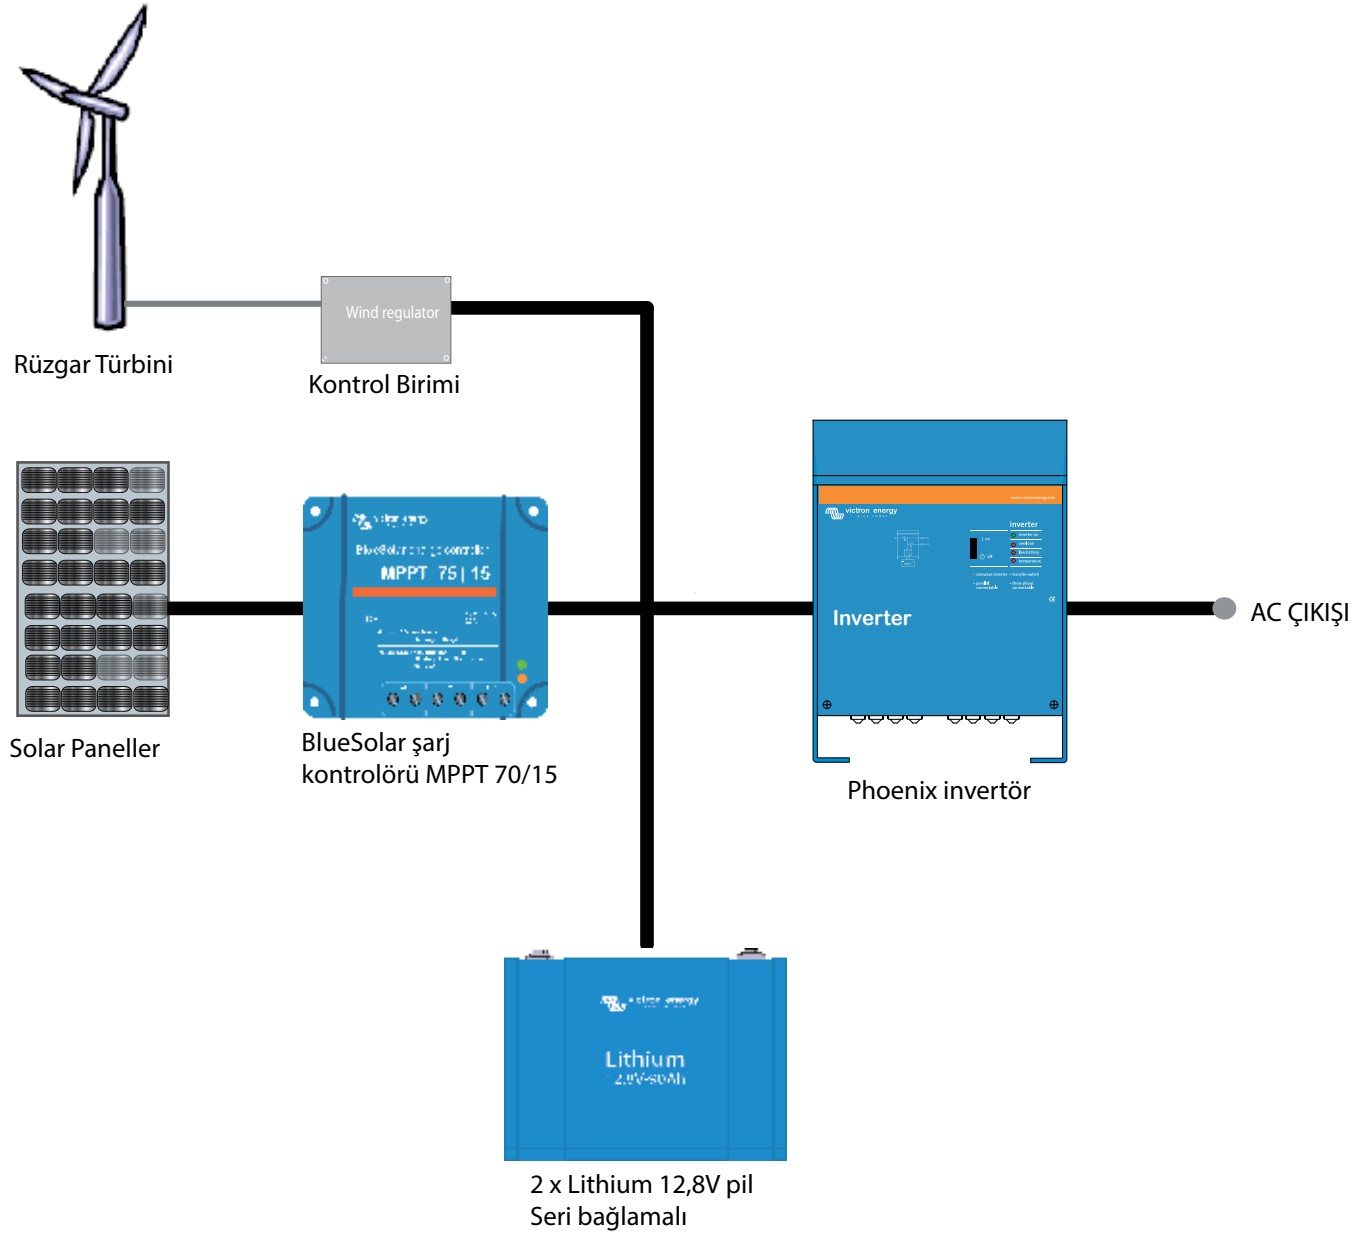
Wind regulator

Rüzgar Türbini

Kontrol Birimi

victron energy

BlueSolar charge controller

MPPT 75 | 15

victron energy

inverter

Inverter

AC ÇIKIŞI

Solar Paneller

BlueSolar şarj kontrolörü MPPT 70/15

Phoenix invertör

victron energy

Lithium

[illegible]

2 x Lithium 12,8V pil
Seri bağlamalı